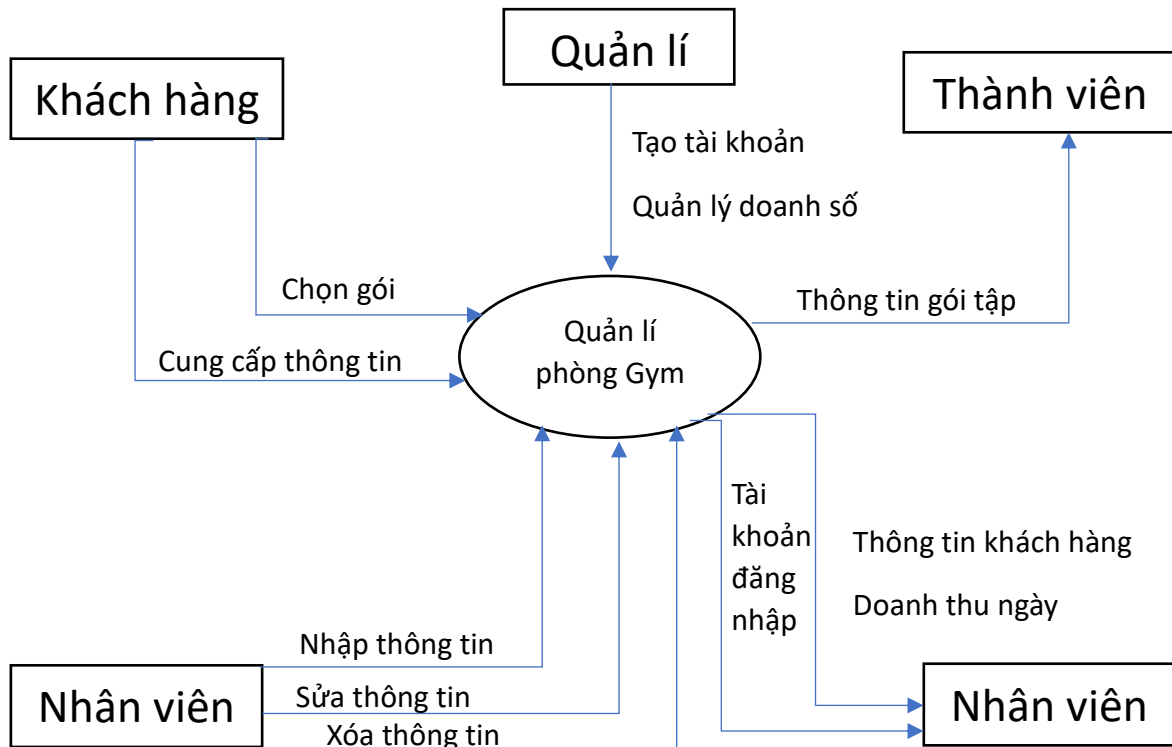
Quản lí

Khách hàng

Thành viên

Tạo tài khoản

Quản lý doanh số

Chọn gói

Thông tin gói tập

Quản lí phòng Gym

Cung cấp thông tin

Tài khoản đăng nhập

Thông tin khách hàng

Doanh thu ngày

Nhập thông tin

Nhân viên

Sửa thông tin

Xóa thông tin

Nhân viên